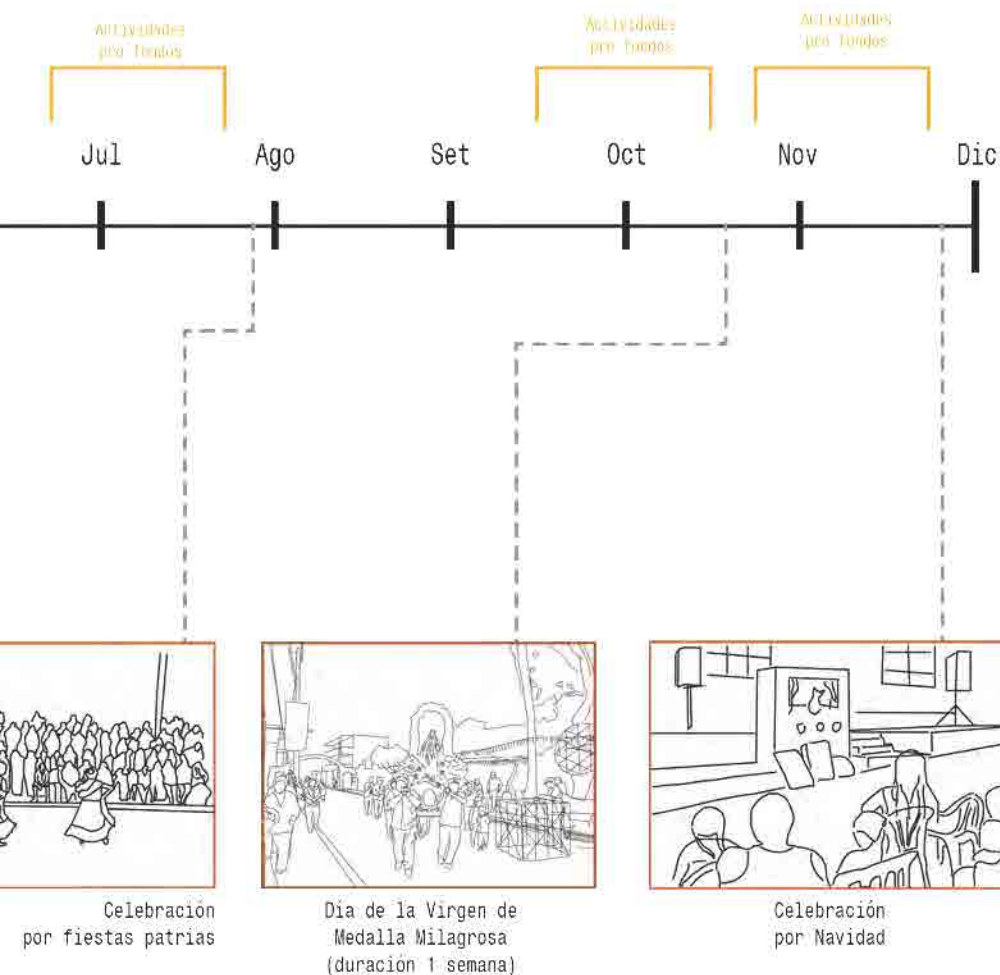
Actividades pro fondos

Actividades pro fondos

Actividades pro fondos

Jul

Ago

Set

Oct

Nov

Dic

Celebración por fiestas patrias

Día de la Virgen de Medalla Milagrosa (duración 1 semana)

Celebración por Navidad